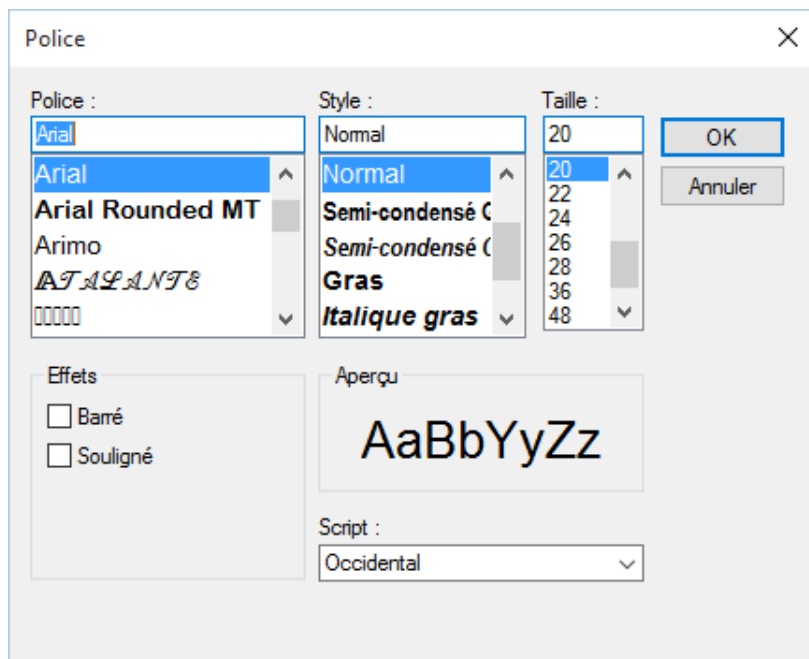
Police

Police :
Arial
Arial
Arial Rounded MT
Arimo
ATALANTE
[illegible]

Style :
Normal
Normal
Semi-condensé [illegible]
Semi-condensé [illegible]
Gras
Italique gras

Taille :
20
20
22
24
26
28
36
48

OK
Annuler

Effets
Barré
Souligné

Aperçu
AaBbYyZz

Script :
Occidental